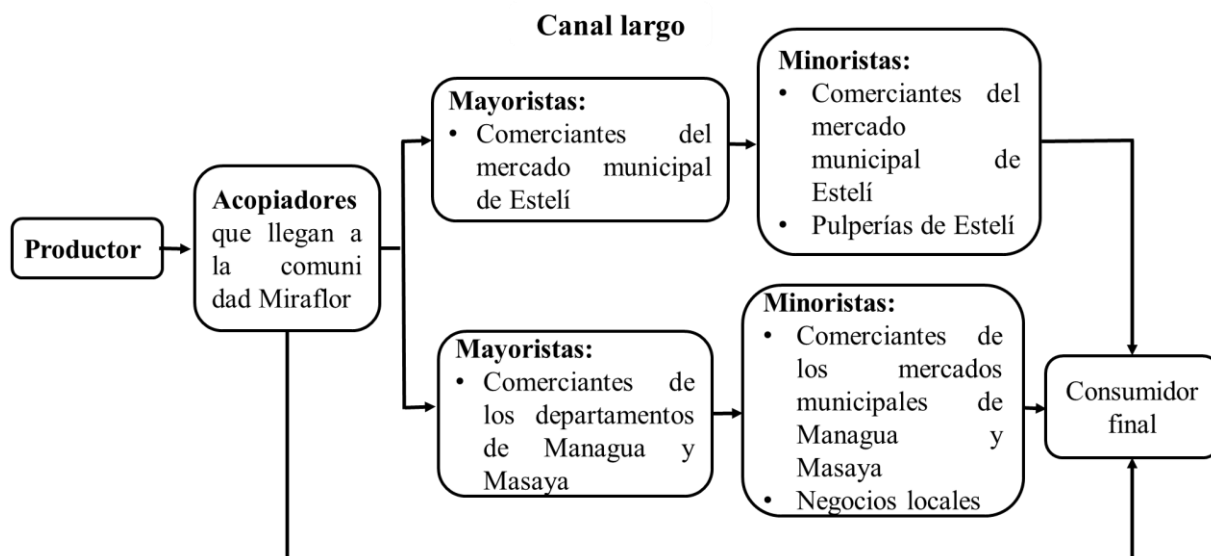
Canal largo

Productor

Acopiadores que llegan a la comunidad Miraflor

Mayoristas:
• Comerciantes del mercado municipal de Estelí

Minoristas:
• Comerciantes del mercado municipal de Estelí
• Pulperías de Estelí

Mayoristas:
• Comerciantes de los departamentos de Managua y Masaya

Minoristas:
• Comerciantes de los mercados municipales de Managua y Masaya
• Negocios locales

Consumidor final